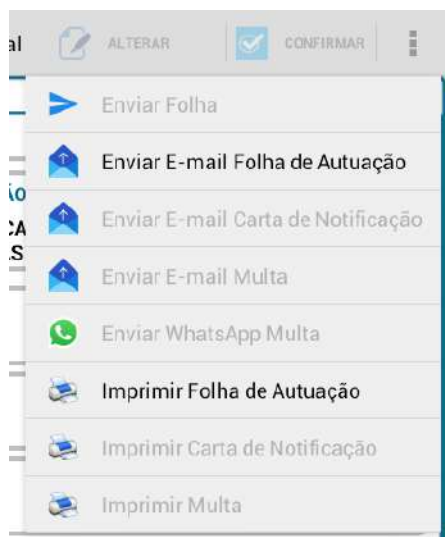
al ALTERAR CONFIRMAR

io
CA
S

Enviar Folha
Enviar E-mail Folha de Autuação
Enviar E-mail Carta de Notificação
Enviar E-mail Multa
Enviar WhatsApp Multa
Imprimir Folha de Autuação
Imprimir Carta de Notificação
Imprimir Multa